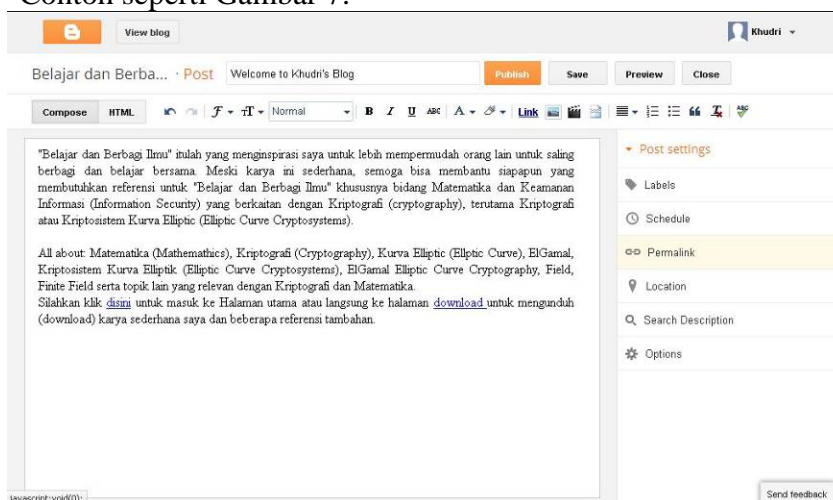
Contoh seperti Gambar 7.

View blog

Khudri

Belajar dan Berba... · Post

Welcome to Khudri's Blog

Publish

Save

Preview

Close

Compose

HTML

Normal

B

I

U

Link

"Belajar dan Berbagi Ilmu" itulah yang menginspirasi saya untuk lebih mempermudah orang lain untuk saling berbagi dan belajar bersama. Meski karya ini sederhana, semoga bisa membantu siapapun yang membutuhkan referensi untuk "Belajar dan Berbagi Ilmu" khususnya bidang Matematika dan Keamanan Informasi (Information Security) yang berkaitan dengan Kriptografi (cryptography), terutama Kriptografi atau Kriptosistem Kurva Elliptic (Elliptic Curve Cryptosystems).

All about: Matematika (Mathemathics), Kriptografi (Cryptography), Kurva Elliptic (Ellptic Curve), ElGamal, Kriptosistem Kurva Elliptik (Elliptic Curve Cryptosystems), ElGamal Elliptic Curve Cryptography, Field, Finite Field serta topik lain yang relevan dengan Kriptografi dan Matematika.
Silahkan klik disini untuk masuk ke Halaman utama atau langsung ke halaman download untuk mengunduh (download) karya sederhana saya dan beberapa referensi tambahan.

Post settings

Labels

Schedule

Permalink

Location

Search Description

Options

javascript:void(0);

Send feedback